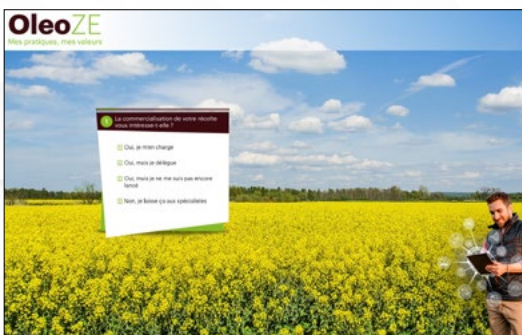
OleoZE
Mes pratiques, mes valeurs

1 La commercialisation de votre récolte vous intéresse-t-elle ?

Oui, je m'en charge

Oui, mais je délègue

Oui, mais je ne me suis pas encore lancé

Non, je laisse ça aux spécialistes